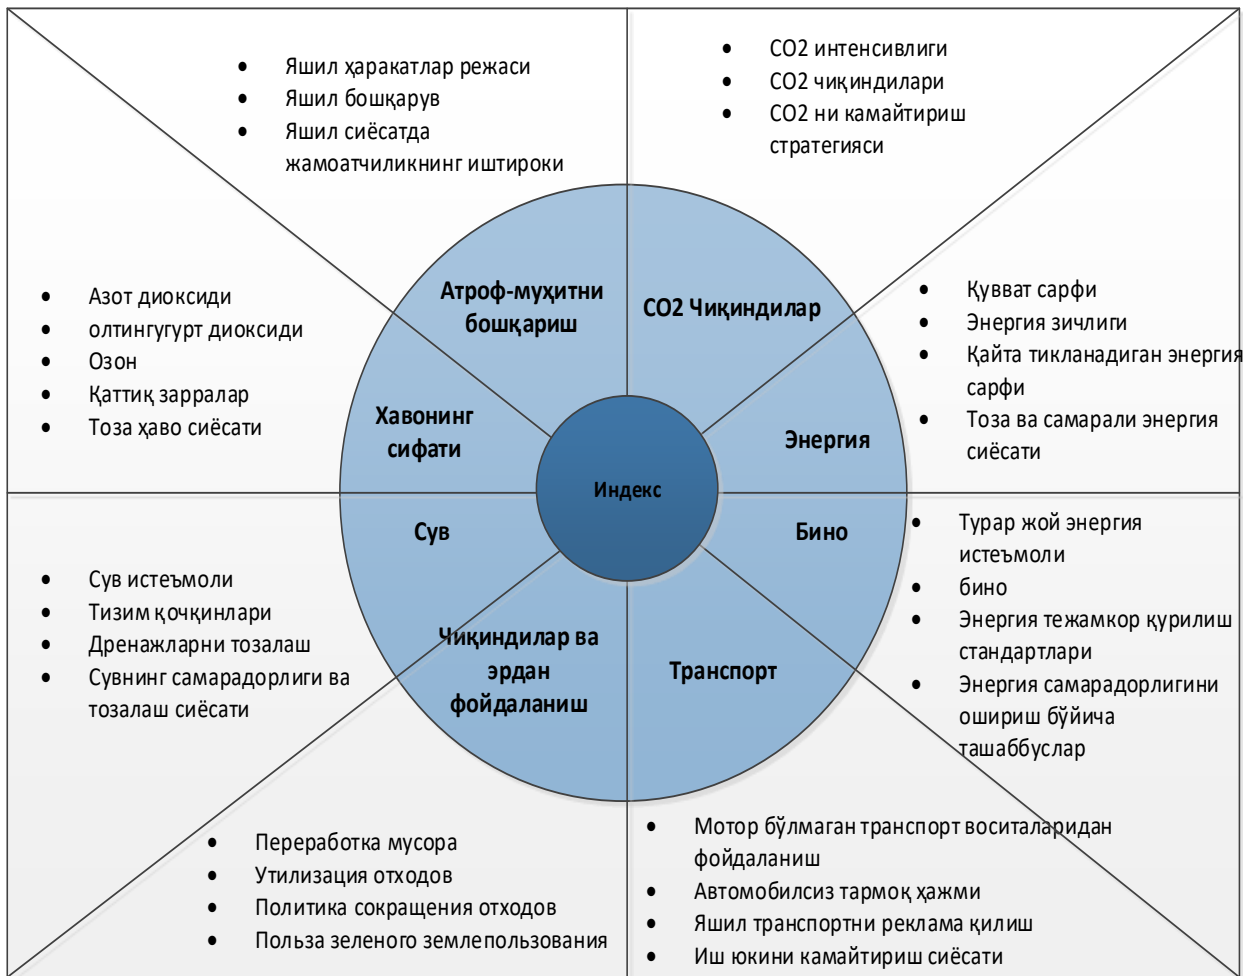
- Яшил ҳаракатлар режаси
- Яшил бошқарув
- Яшил сиёсатда жамоатчиликнинг иштироки

- CO2 интенсивлиги
- CO2 чиқиндилари
- CO2 ни камайтириш стратегияси

- Азот диоксиди
- олтингугурт диоксиди
- Озон
- Қаттиқ зарралар
- Тоза ҳаво сиёсати

- Қувват сарфи
- Энергия зичлиги
- Қайта тикланадиган энергия сарфи
- Тоза ва самарали энергия сиёсати

Атроф-муҳитни бошқариш

CO2 Чиқиндилар

Хавонинг сифати

Энергия

Индекс

Сув

Бино

Чиқиндилар ва эрдан фойдаланиш

Транспорт

- Сув истеъмоли
- Тизим қочқинлари
- Дренажларни тозалаш
- Сувнинг самарадорлиги ва тозалаш сиёсати

- Турар жой энергия истеъмоли
- бино
- Энергия тежамкор қурилиш стандартлари
- Энергия самарадорлигини ошириш бўйича ташаббуслар

- Переработка мусора
- Утилизация отходов
- Политика сокращения отходов
- Польза зеленого землепользования

- Мотор бўлмаган транспорт воситаларидан фойдаланиш
- Автомобилсиз тармоқ ҳажми
- Яшил транспортни реклама қилиш
- Иш юкини камайтириш сиёсати